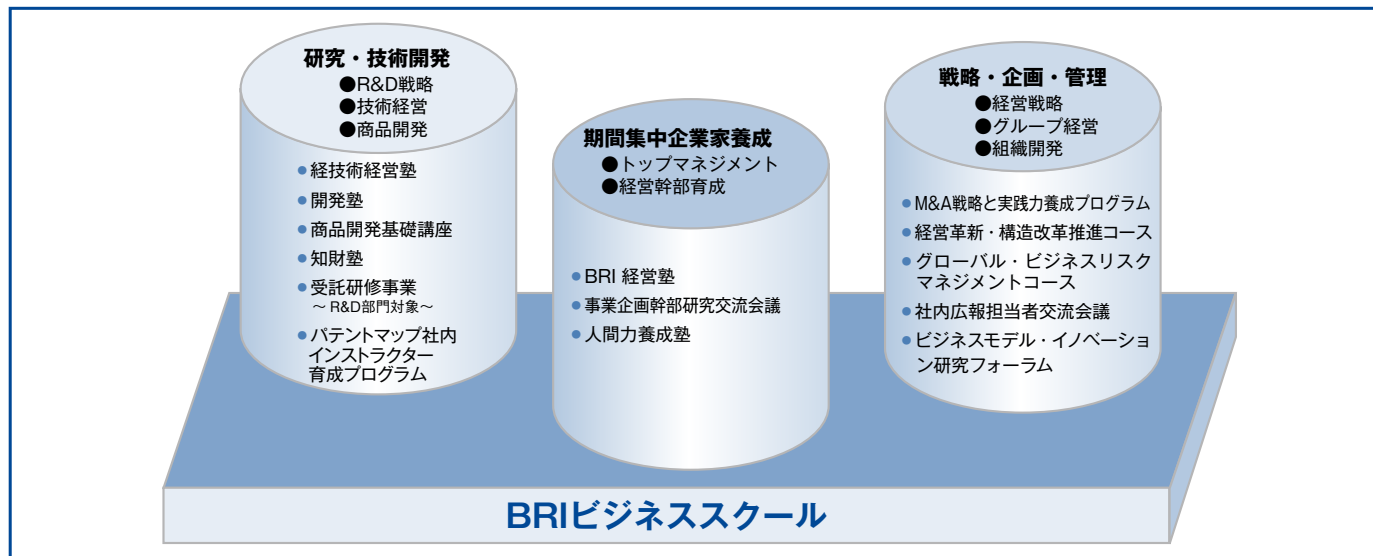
研究・技術開発
●R&D戦略
●技術経営
●商品開発

● 経技術経営塾
● 開発塾
● 商品開発基礎講座
● 知財塾
● 受託研修事業
～ R&D部門対象～
● パテントマップ社内インストラクター育成プログラム

期間集中企業家養成
●トップマネジメント
●経営幹部育成

● BRI 経営塾
● 事業企画幹部研究交流会議
● 人間力養成塾

戦略・企画・管理
●経営戦略
●グループ経営
●組織開発

● M&A戦略と実践力養成プログラム
● 経営革新・構造改革推進コース
● グローバル・ビジネスリスクマネジメントコース
● 社内広報担当者交流会議
● ビジネスモデル・イノベーション研究フォーラム

BRIビジネススクール